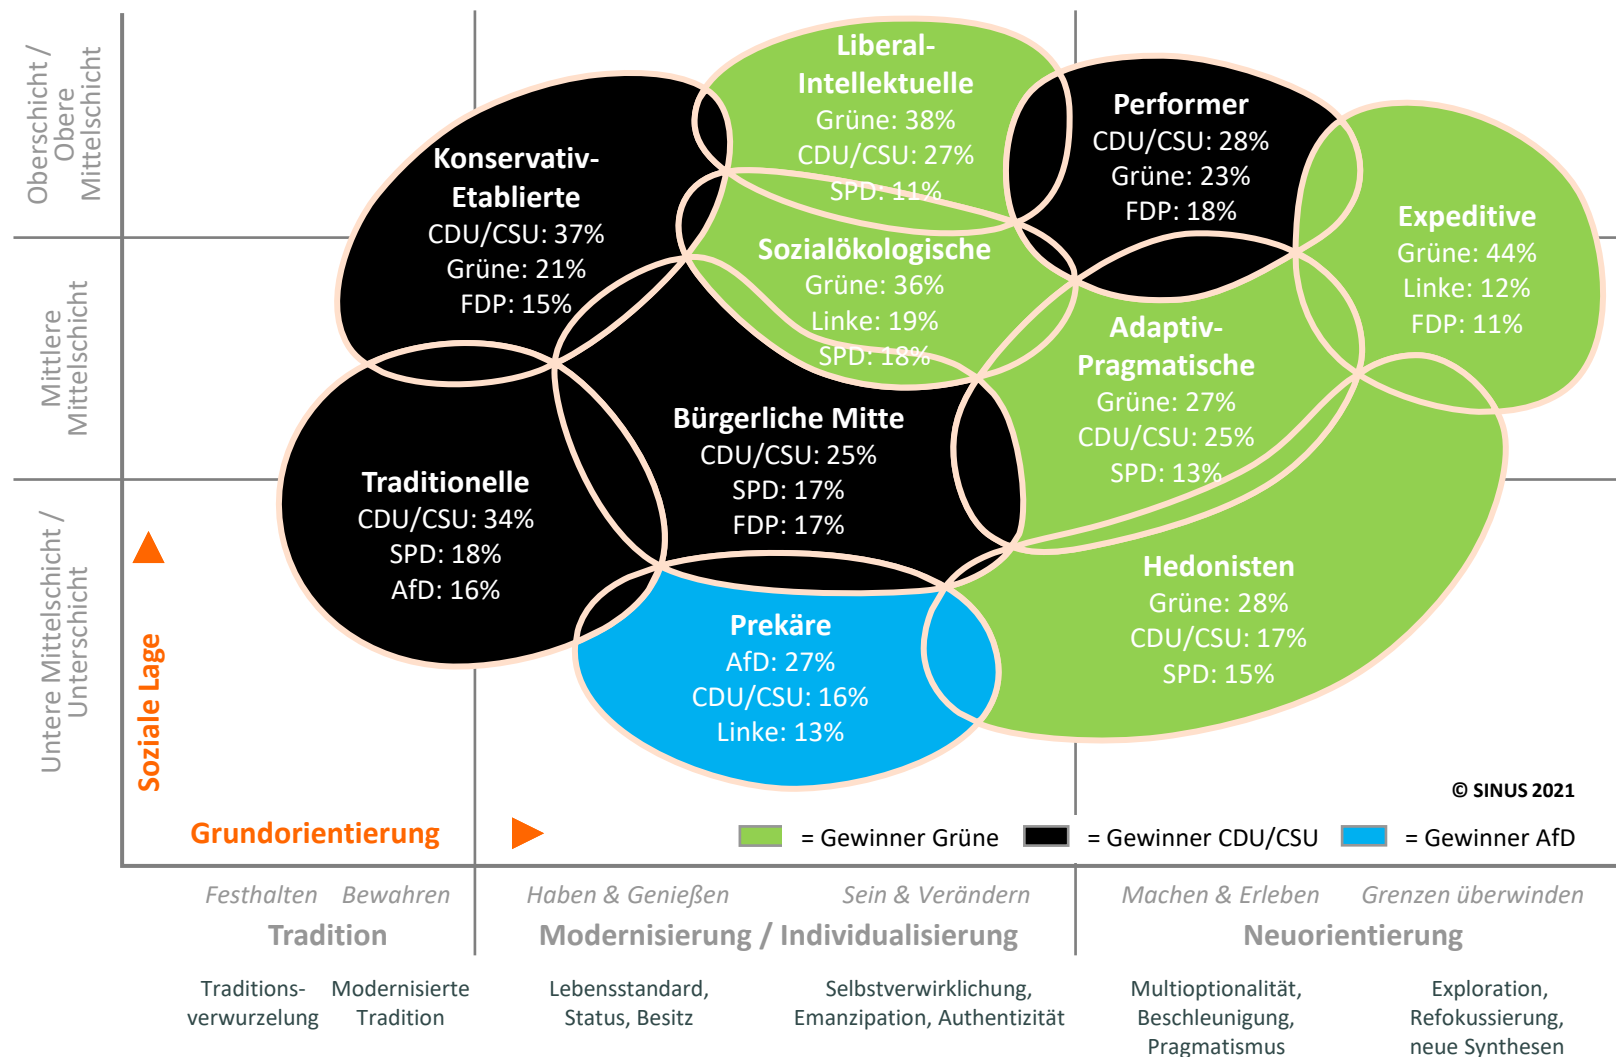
Oberschicht / Obere Mittelschicht

Mittlere Mittelschicht

Untere Mittelschicht / Unterschicht

Liberal-Intellektuelle
Grüne: 38%
CDU/CSU: 27%
SPD: 11%

Performer
CDU/CSU: 28%
Grüne: 23%
FDP: 18%

Konservativ-Etablierte
CDU/CSU: 37%
Grüne: 21%
FDP: 15%

Sozialökologische
Grüne: 36%
Linke: 19%
SPD: 18%

Expeditive
Grüne: 44%
Linke: 12%
FDP: 11%

Adaptiv-Pragmatische
Grüne: 27%
CDU/CSU: 25%
SPD: 13%

Bürgerliche Mitte
CDU/CSU: 25%
SPD: 17%
FDP: 17%

Traditionelle
CDU/CSU: 34%
SPD: 18%
AfD: 16%

Hedonisten
Grüne: 28%
CDU/CSU: 17%
SPD: 15%

Prekäre
AfD: 27%
CDU/CSU: 16%
Linke: 13%

Soziale Lage

© SINUS 2021

Grundorientierung

= Gewinner Grüne = Gewinner CDU/CSU = Gewinner AfD

Festhalten Bewahren
Tradition

Haben & Genießen Sein & Verändern
Modernisierung / Individualisierung

Machen & Erleben Grenzen überwinden
Neuorientierung

Traditionsverwurzelung

Modernisierte Tradition

Lebensstandard, Status, Besitz

Selbstverwirklichung, Emanzipation, Authentizität

Multioptionalität, Beschleunigung, Pragmatismus

Exploration, Refokussierung, neue Synthesen